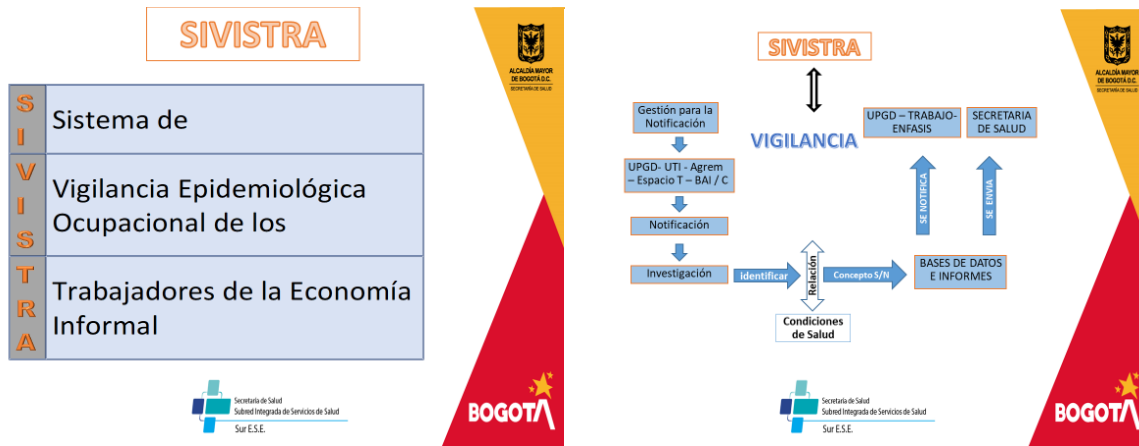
SIVISTRA

| S I | Sistema de |
|---|---|
| V I S | Vigilancia Epidemiológica Ocupacional de los |
| T R A | Trabajadores de la Economía Informal |

ALCALDÍA MAYOR DE BOGOTÁ D.C.
SECRETARÍA DE SALUD

Secretaría de Salud
Subred Integrada de Servicios de Salud
Sur E.S.E.

BOGOTA

SIVISTRA

Gestión para la Notificación

UPGD- UTI - Agrem – Espacio T – BAI / C

Notificación

Investigación

VIGILANCIA

UPGD – TRABAJO-ENFASIS

SECRETARIA DE SALUD

SE NOTIFICA

SE ENVIA

Identificar

Relación

Concepto S/N

BASES DE DATOS E INFORMES

Condiciones de Salud

ALCALDÍA MAYOR DE BOGOTÁ D.C.
SECRETARÍA DE SALUD

Secretaría de Salud
Subred Integrada de Servicios de Salud
Sur E.S.E.

BOGOTA